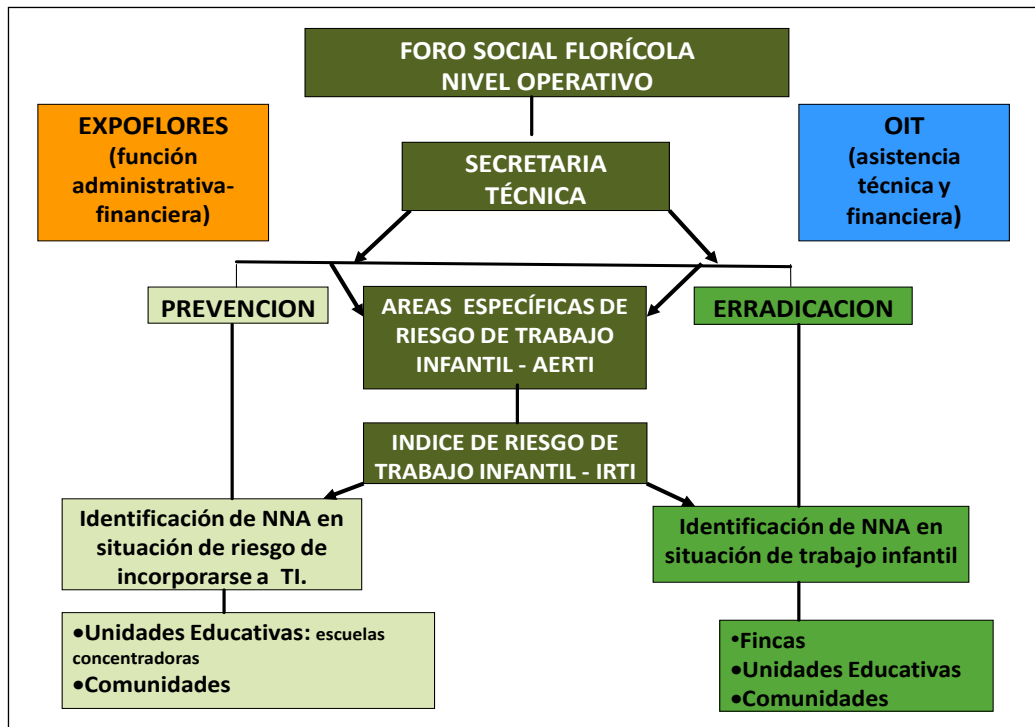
FORO SOCIAL FLORÍCOLA
NIVEL OPERATIVO

EXPOFLORES
(función administrativa-financiera)

OIT
(asistencia técnica y financiera)

SECRETARIA TÉCNICA

PREVENCION

AREAS ESPECÍFICAS DE RIESGO DE TRABAJO INFANTIL - AERTI

ERRADICACION

INDICE DE RIESGO DE TRABAJO INFANTIL - IRTI

Identificación de NNA en situación de riesgo de incorporarse a TI.

Identificación de NNA en situación de trabajo infantil

•Unidades Educativas: escuelas concentradoras
•Comunidades

•Fincas
•Unidades Educativas
•Comunidades